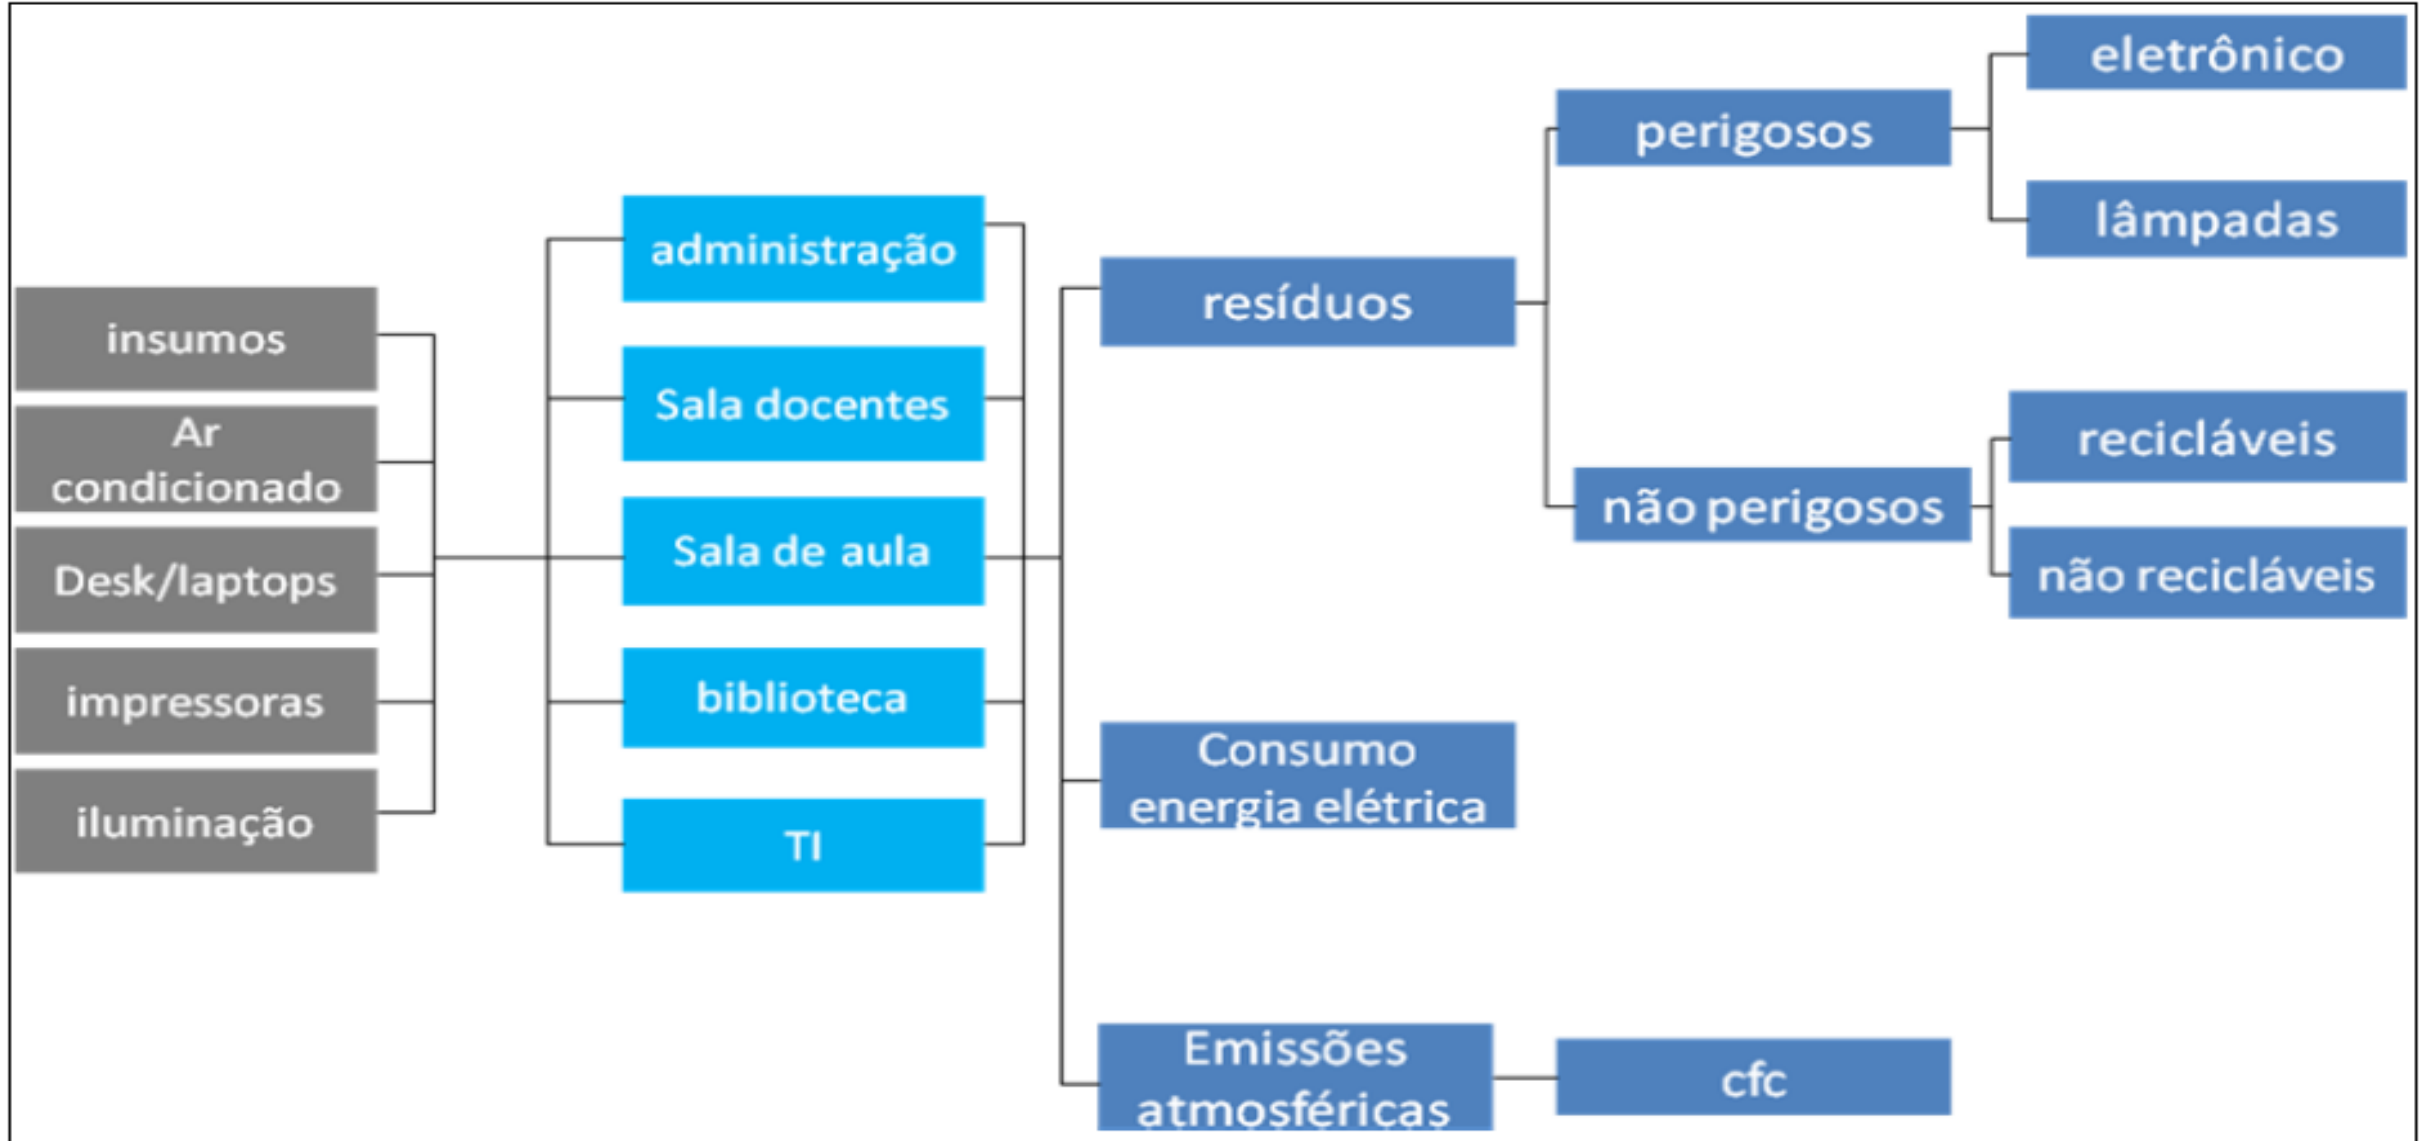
insumos
Ar condicionado
Desk/laptops
impressoras
iluminação

administração
Sala docentes
Sala de aula
biblioteca
TI

resíduos
Consumo energia elétrica
Emissões atmosféricas

perigosos
não perigosos
cfc

eletrônico
lâmpadas
recicláveis
não recicláveis